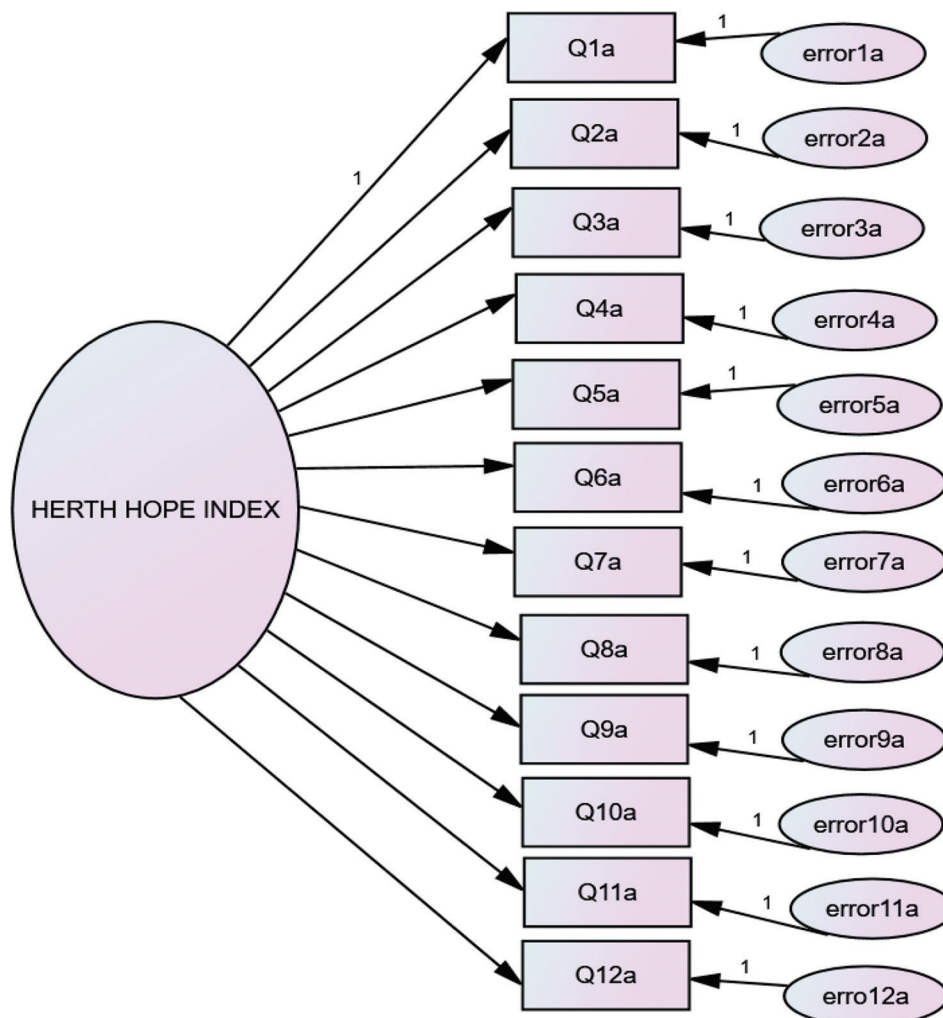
HERTH HOPE INDEX

1

Q1a 1 error1a

Q2a 1 error2a

Q3a 1 error3a

Q4a 1 error4a

Q5a 1 error5a

Q6a 1 error6a

Q7a 1 error7a

Q8a 1 error8a

Q9a 1 error9a

Q10a 1 error10a

Q11a 1 error11a

Q12a 1 erro12a